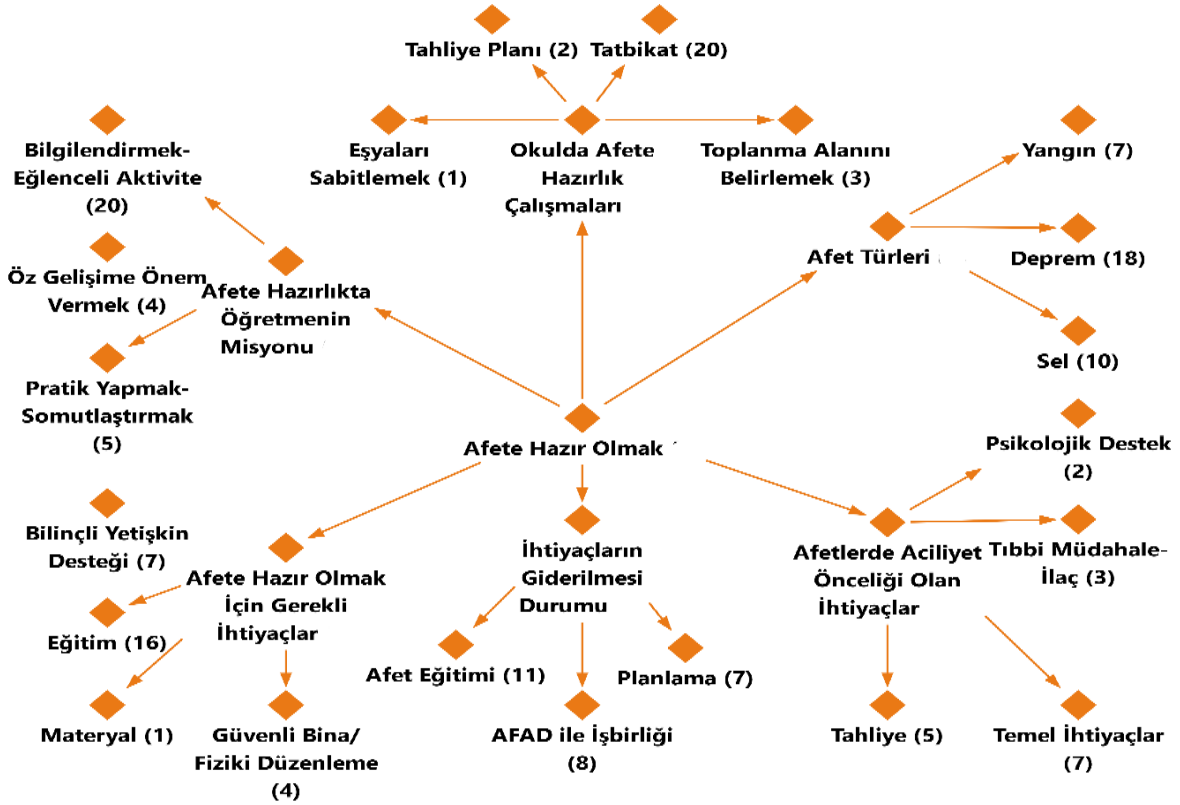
Tahliye Planı (2) Tatbikat (20)

Eşyaları Sabitlemek (1)

Okulda Afete Hazırlık Çalışmaları

Toplanma Alanını Belirlemek (3)

Bilgilendirmek-Eğlenceli Aktivite (20)

Yangın (7)

Afet Türleri

Deprem (18)

Öz Gelişime Önem Vermek (4)

Afete Hazırlıkta Öğretmenin Misyonu

Sel (10)

Pratik Yapmak-Somutlaştırmak (5)

Afete Hazır Olmak

Psikolojik Destek (2)

Bilinçli Yetişkin Desteği (7)

İhtiyaçların Giderilmesi Durumu

Afetlerde Aciliyet Önceliği Olan İhtiyaçlar

Tıbbi Müdahale-İlaç (3)

Afete Hazır Olmak İçin Gerekli İhtiyaçlar

Eğitim (16)

Afet Eğitimi (11)

Planlama (7)

Materyal (1)

Güvenli Bina/ Fiziki Düzenleme (4)

AFAD ile İşbirliği (8)

Tahliye (5)

Temel İhtiyaçlar (7)